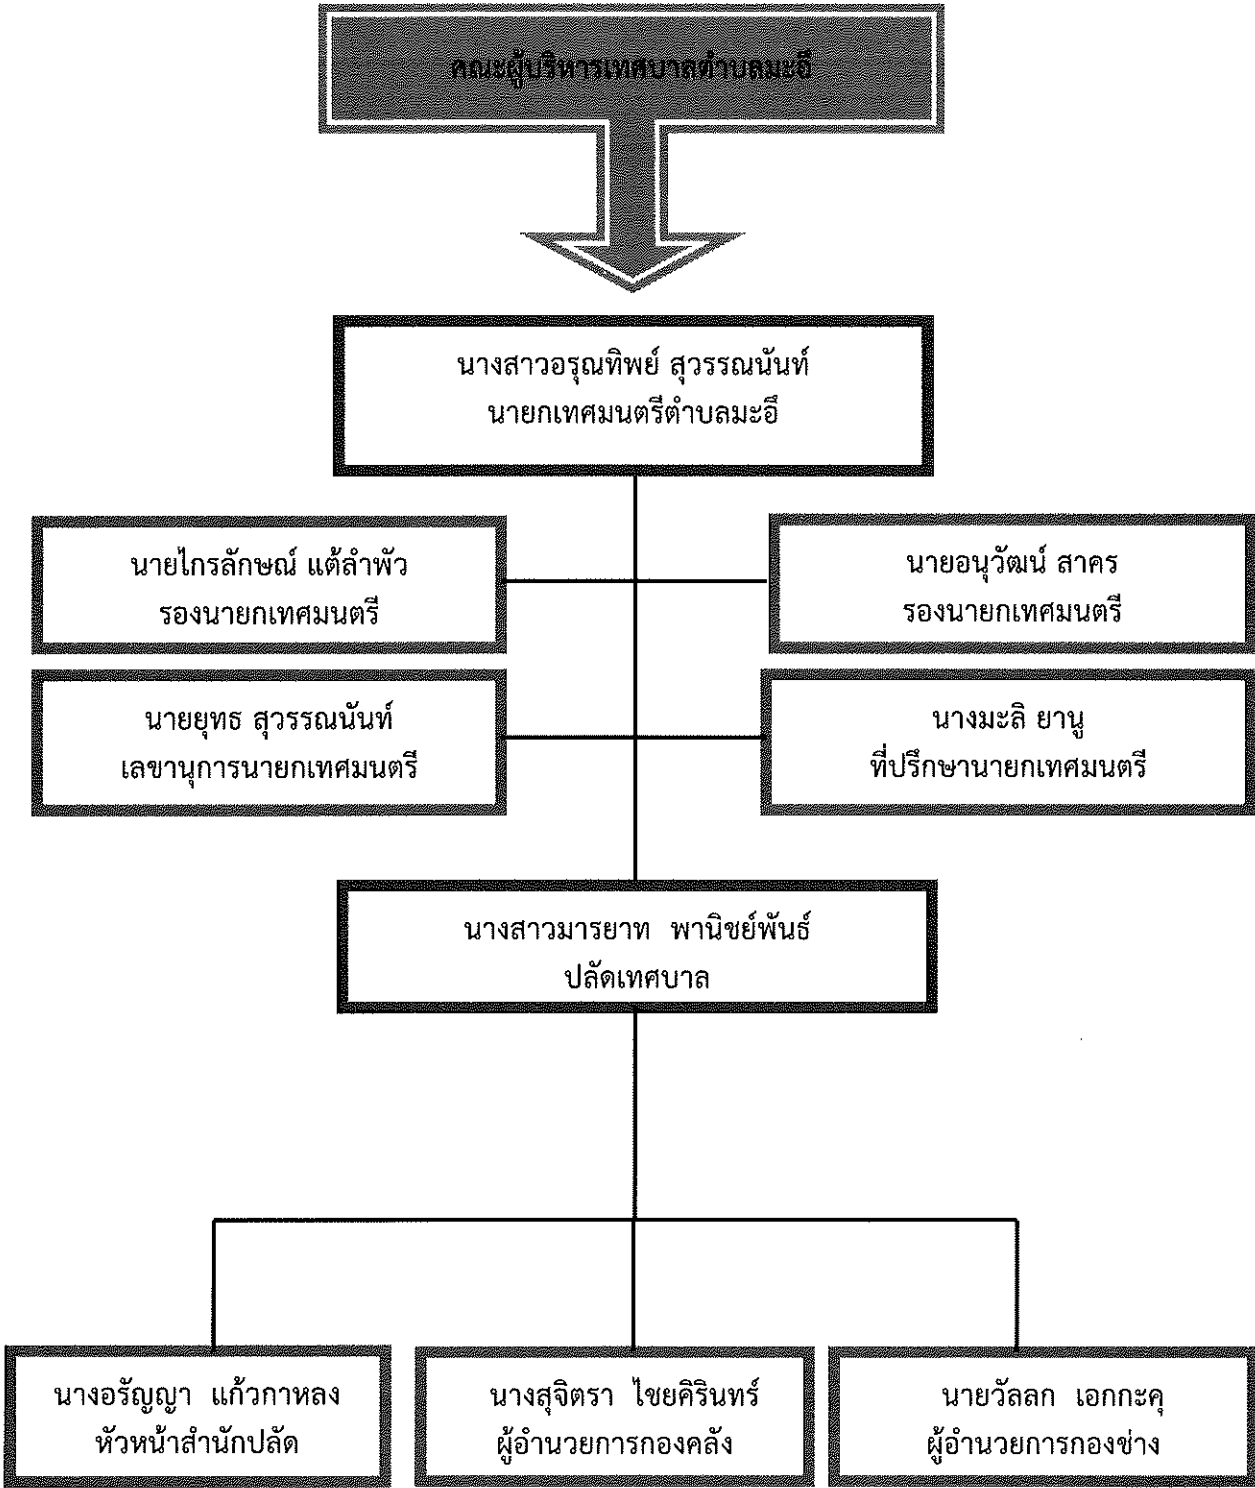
คณะผู้บริหารเทศบาลตำบลมะอึ

นางสาวอรุณทิพย์ สุวรรณนันท์
นายกเทศมนตรีตำบลมะอึ

นายไกรลักษณ์ แต้ลำพัว
รองนายกเทศมนตรี

นายอนุวัฒน์ สาคร
รองนายกเทศมนตรี

นายยุทธ สุวรรณนันท์
เลขานุการนายกเทศมนตรี

นางมะลิ ยานู
ที่ปรึกษานายกเทศมนตรี

นางสาวมารยาท พานิชย์พันธ์
ปลัดเทศบาล

นางอรัญญา แก้วกาหลง
หัวหน้าสำนักปลัด

นางสุจิตรา ไชยคิรินทร์
ผู้อำนวยการกองคลัง

นายวัลลภ เอกกะคุ
ผู้อำนวยการกองช่าง